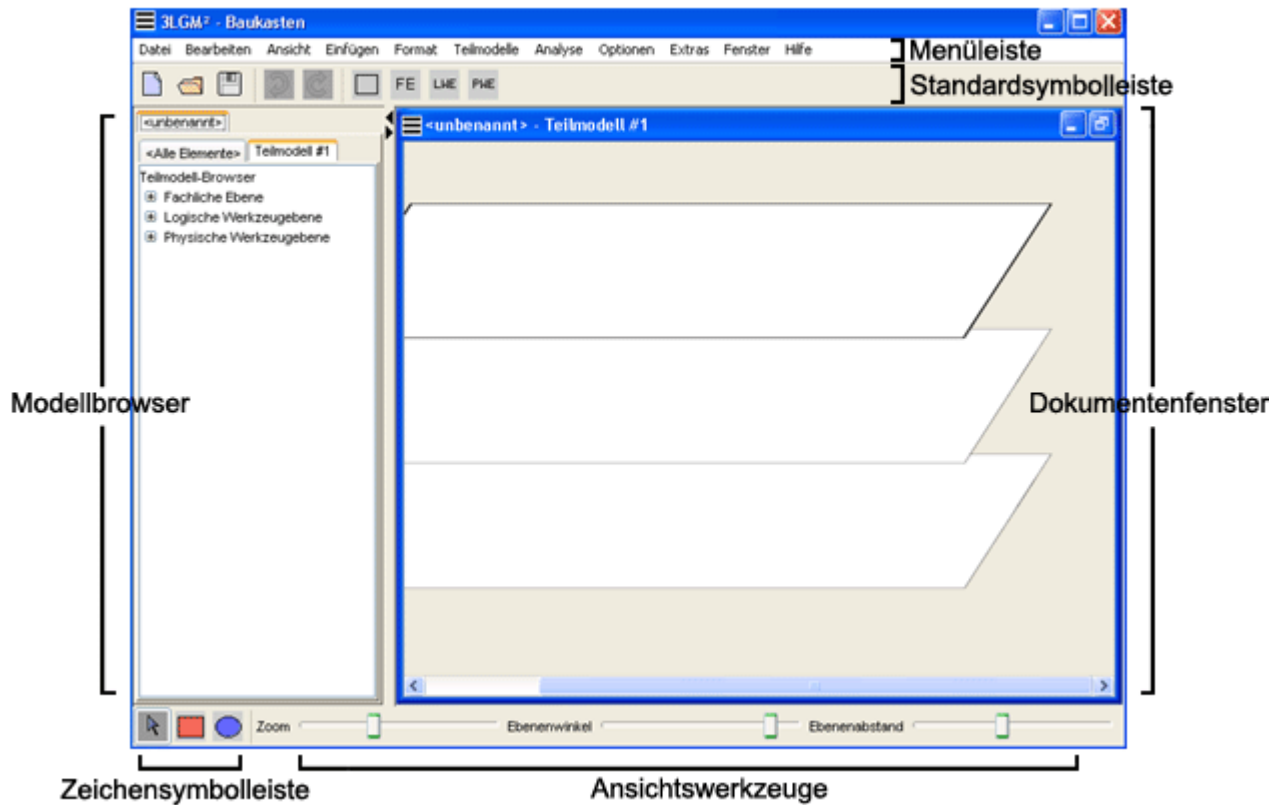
3LGM² - Baukasten

Datei Bearbeiten Ansicht Einfügen Format Teilmodelle Analyse Optionen Extras Fenster Hilfe

Menüleiste

FE LWE PWE

Standardsymbolleiste

<unbenannt>

<Alle Elemente> Teilmodell #1

Teilmodell-Browser
Fachliche Ebene
Logische Werkzeugebene
Physische Werkzeugebene

<unbenannt> - Teilmodell #1

Modellbrowser

Dokumentenfenster

Zoom Ebenenwinkel Ebenenabstand

Zeichensymbolleiste

Ansichtswerkzeuge